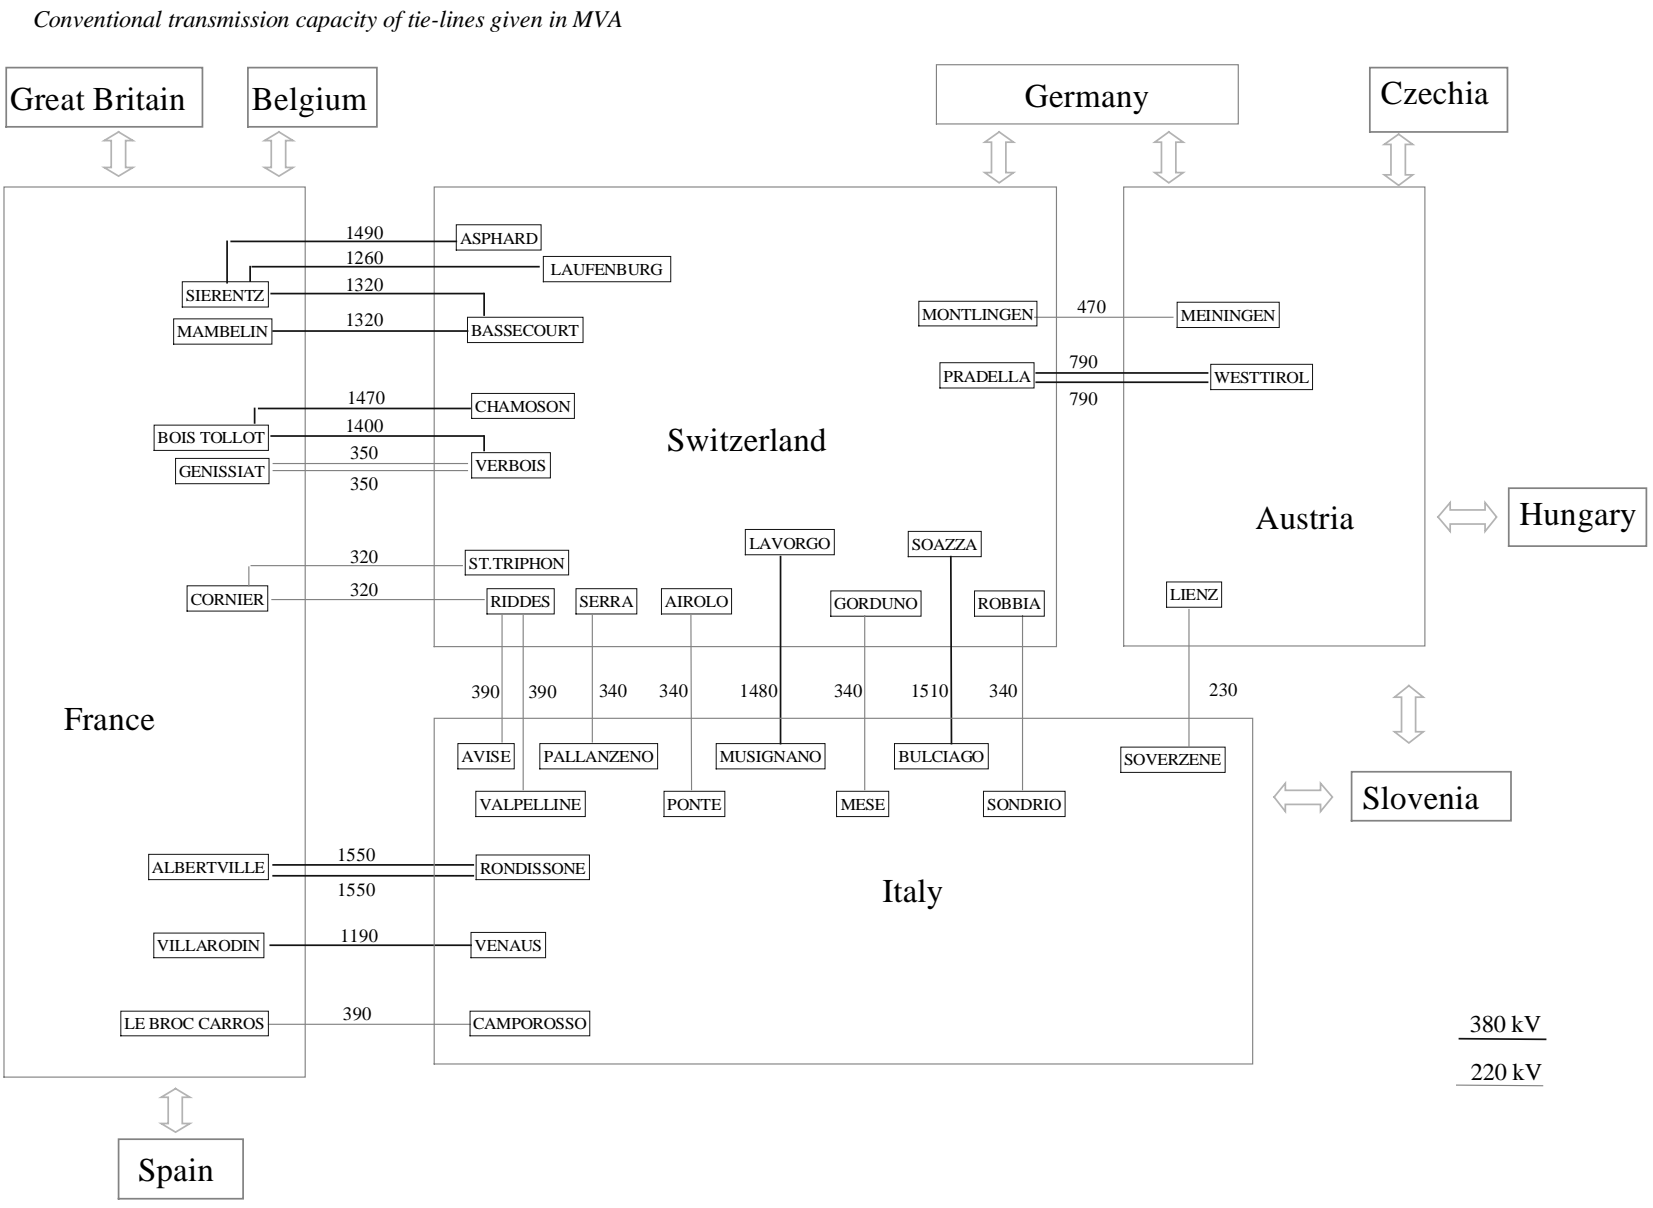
Conventional transmission capacity of tie-lines given in MVA

Great Britain

Belgium

Germany

Czechia

France

Switzerland

Austria

Hungary

Italy

Slovenia

Spain

1490
ASPHARD
1260
LAUFENBURG
SIERENTZ
1320
MAMBELIN
1320
BASSECOURT

MONTLINGEN
470
MEININGEN

PRADELLA
790
WESTTIROL
790

1470
CHAMOSON
BOIS TOLLOT
1400
GENISSIAT
350
VERBOIS
350

320
ST.TRIPHON
CORNIER
320
RIDDES
SERRA
AIROLO
LAVORGO
GORDUNO
SOAZZA
ROBBIA
LIENZ

390
390
340
340
1480
340
1510
340
230

AVISE
PALLANZENO
MUSIGNANO
BULCIAGO
SOVERZENE
VALPELLINE
PONTE
MESE
SONDRIO

ALBERTVILLE
1550
RONDISSONE
1550

VILLARODIN
1190
VENAUS

LE BROC CARROS
390
CAMPOROSSO

380 kV
220 kV